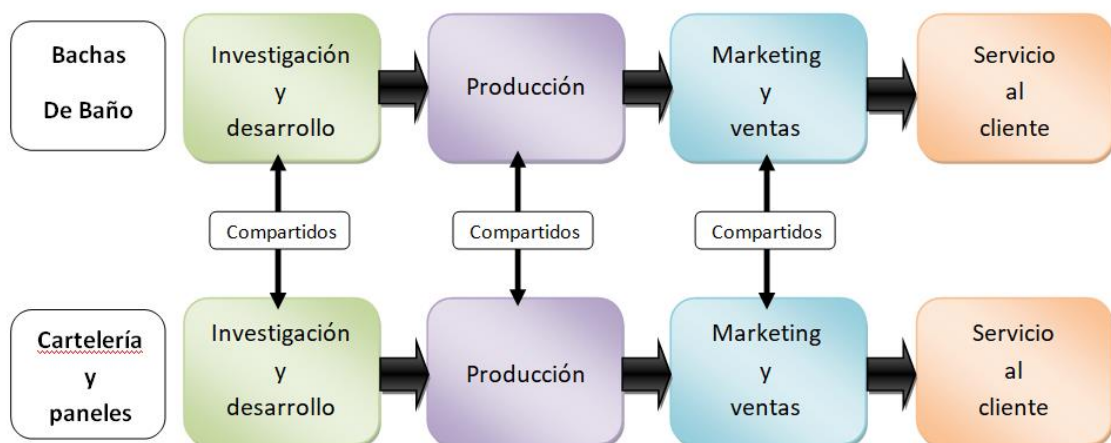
Bachas De Baño

Investigación y desarrollo

Producción

Marketing y ventas

Servicio al cliente

Compartidos

Compartidos

Compartidos

Cartelería y paneles

Investigación y desarrollo

Producción

Marketing y ventas

Servicio al cliente